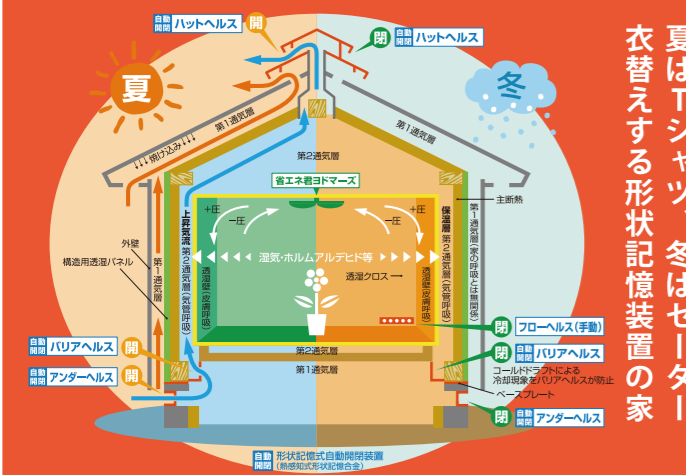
夏はTシャツ、冬はセーター
衣替えする形状記憶装置の家

自動開閉 ハットヘルス 開
閉 自動開閉 ハットヘルス

夏
冬

第1通気層
第1通気層
取り込み
第2通気層
省エネ君ヨドマーズ
主断熱
外壁
構造用透湿パネル
第1通気層
上昇気流 第2通気層（気管呼吸）
保温層 第2通気層（気管呼吸）
第1通気層（家の呼吸とほ無関係）
+圧 一圧 一圧 +圧
湿気・ホルムアルデヒド等
透湿クロス
透湿壁（皮膚呼吸）
透湿壁（皮膚呼吸）
第2通気層
第1通気層

自動開閉 バリアヘルス 開
自動開閉 アンダーヘルス 開
閉 フローヘルス（手動）
閉 自動開閉 バリアヘルス
コールドドラフトによる冷却現象をバリアヘルスが防止
ベースプレート
閉 自動開閉 アンダーヘルス

自動開閉 形状記憶式自動開閉装置
（熱感知式形状記憶合金）